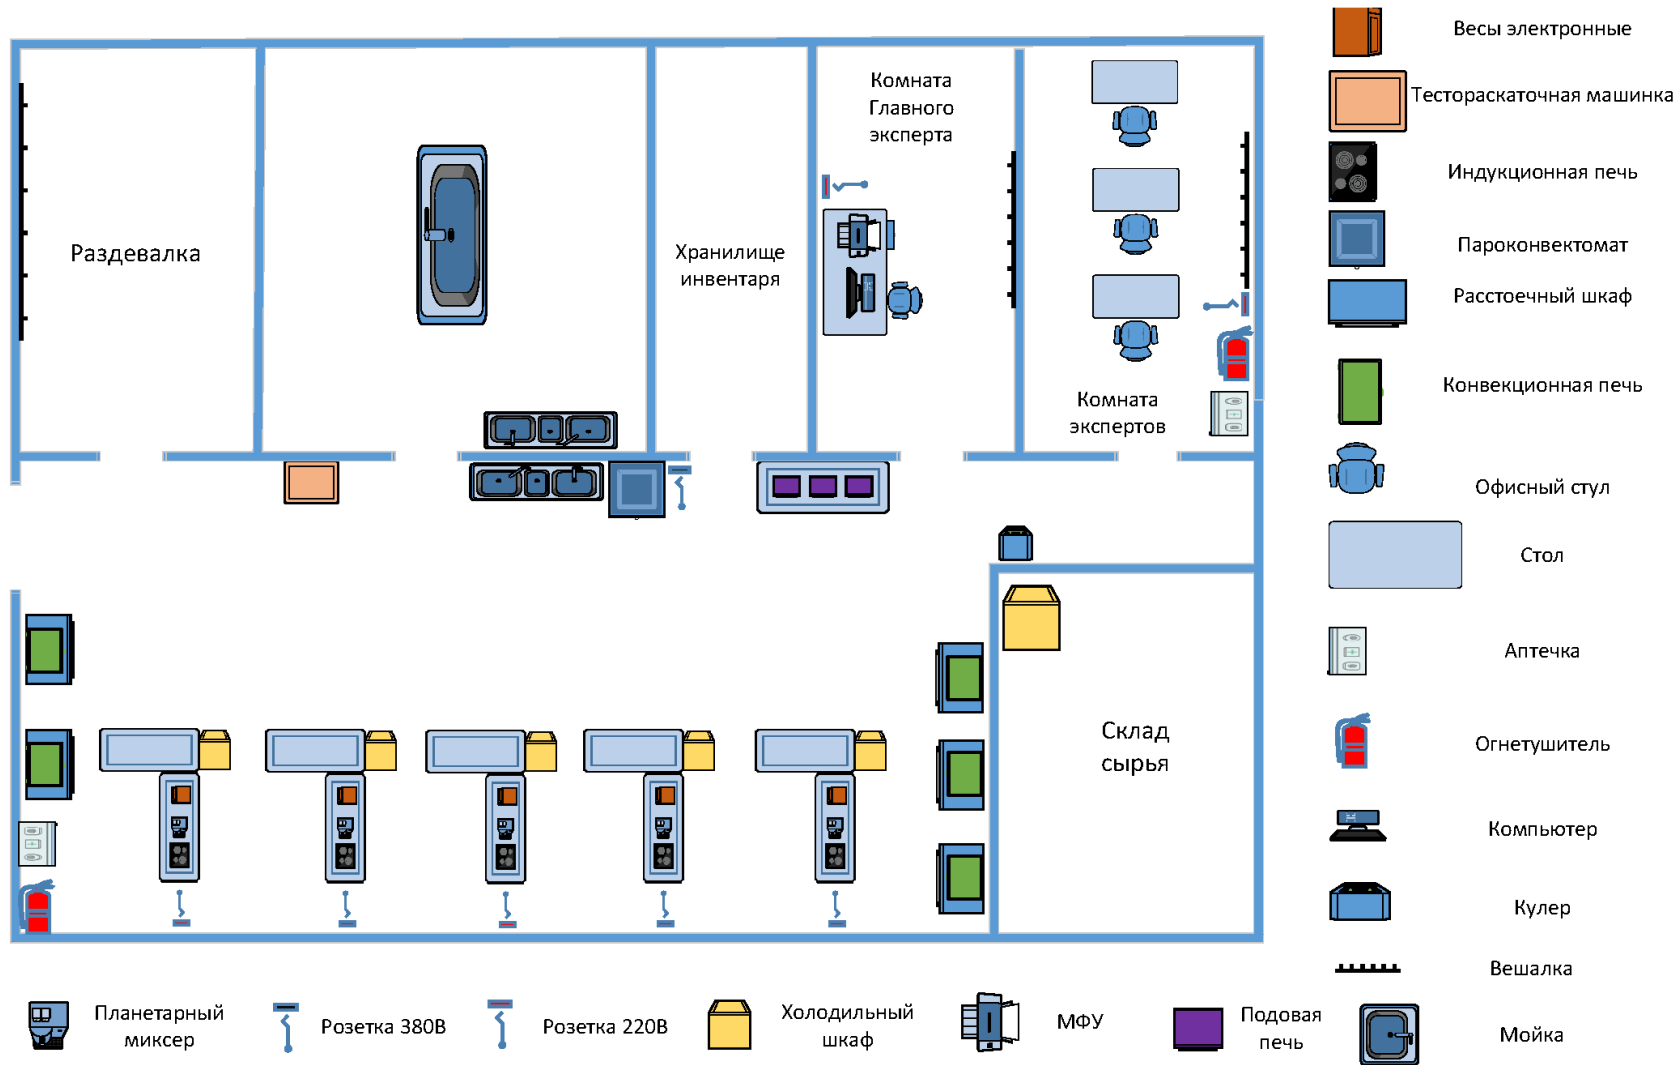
Раздевалка

Хранилище инвентаря

Комната Главного эксперта

Комната экспертов

Склад сырья

Весы электронные
Тестораскаточная машинка
Индукционная печь
Пароконвектомат
Расстоечный шкаф
Конвекционная печь
Офисный стул
Стол
Аптечка
Огнетушитель
Компьютер
Кулер
Вешалка

Планетарный миксер
Розетка 380В
Розетка 220В
Холодильный шкаф
МФУ
Подовая печь
Мойка